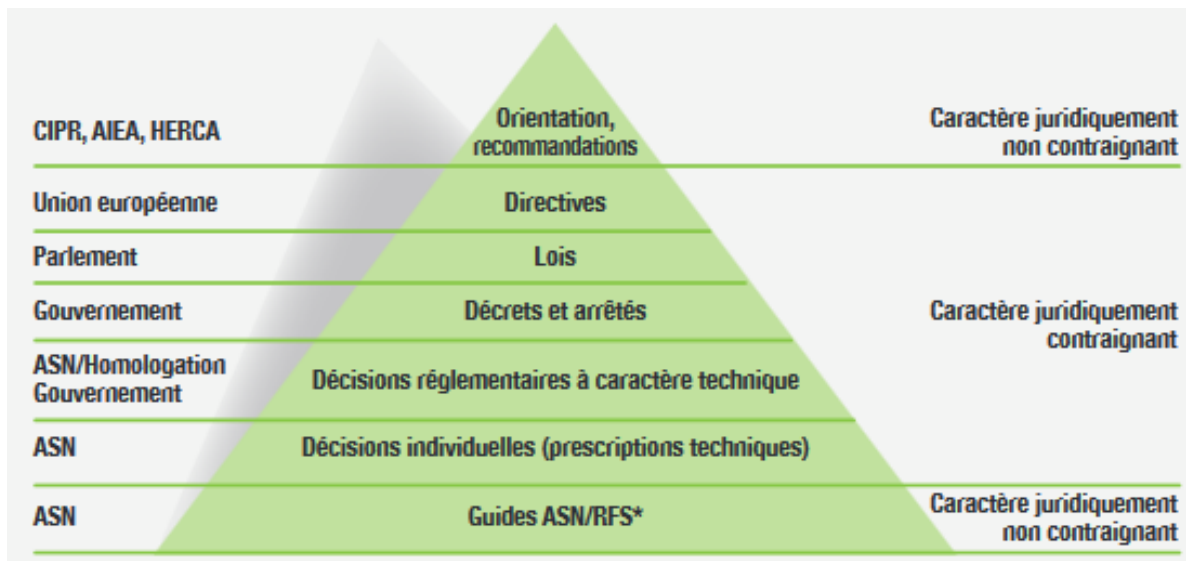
CIPR, AIEA, HERCA | Orientation, recommandations | Caractère juridiquement non contraignant

Union européenne | Directives

Parlement | Lois

Gouvernement | Décrets et arrêtés | Caractère juridiquement contraignant

ASN/Homologation Gouvernement | Décisions réglementaires à caractère technique

ASN | Décisions individuelles (prescriptions techniques)

ASN | Guides ASN/RFS* | Caractère juridiquement non contraignant